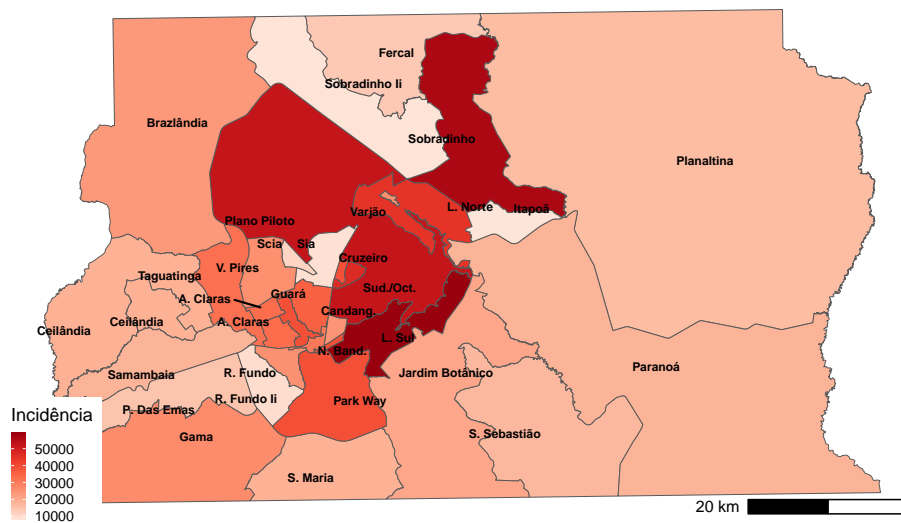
Fercal
Sobradinho Ii
Sobradinho
Brazlândia
Planaltina
Plano Piloto
Varjão
L. Norte
Itapoã
Scia
Sia
V. Pires
Cruzeiro
Taguatinga
A. Claras
Guará
Sud./Oct.
Ceilândia
Ceilândia
A. Claras
Candang.
L. Sul
N. Band.
Samambaia
R. Fundo
Jardim Botânico
Paranoá
P. Das Emas
R. Fundo Ii
Park Way
Incidência
50000
40000
30000
20000
10000
Gama
S. Sebastião
S. Maria
20 km